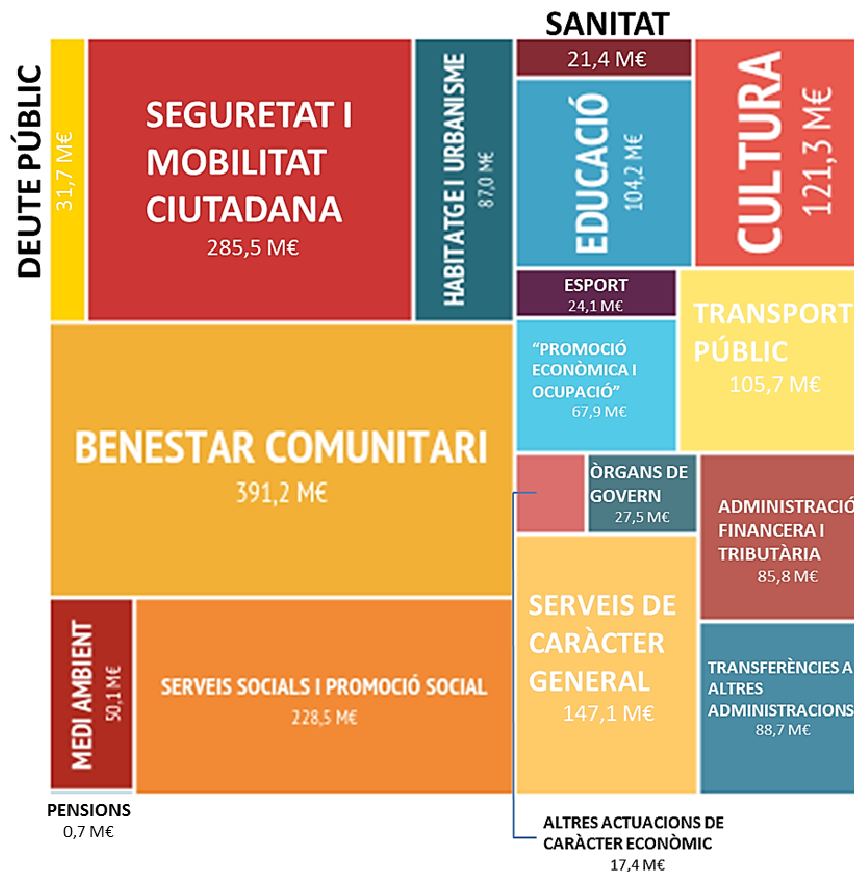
DEUTE PÚBLIC
31,7 M€

SEGURETAT I MOBILITAT CIUTADANA
285,5 M€

HABITATGE I URBANISME
87,0 M€

SANITAT
21,4 M€

EDUCACIÓ
104,2 M€

CULTURA
121,3 M€

ESPORT
24,1 M€

TRANSPORT PÚBLIC
105,7 M€

"PROMOCIÓ ECONÒMICA I OCUPACIÓ"
67,9 M€

BENESTAR COMUNITARI
391,2 M€

ÒRGANS DE GOVERN
27,5 M€

ADMINISTRACIÓ FINANCERA I TRIBUTÀRIA
85,8 M€

MEDI AMBIENT
50,1 M€

SERVEIS SOCIALS I PROMOCIÓ SOCIAL
228,5 M€

SERVEIS DE CARÀCTER GENERAL
147,1 M€

TRANSFERÈNCIES A ALTRES ADMINISTRACIONS
88,7 M€

PENSIONS
0,7 M€

ALTRES ACTUACIONS DE CARÀCTER ECONÒMIC
17,4 M€